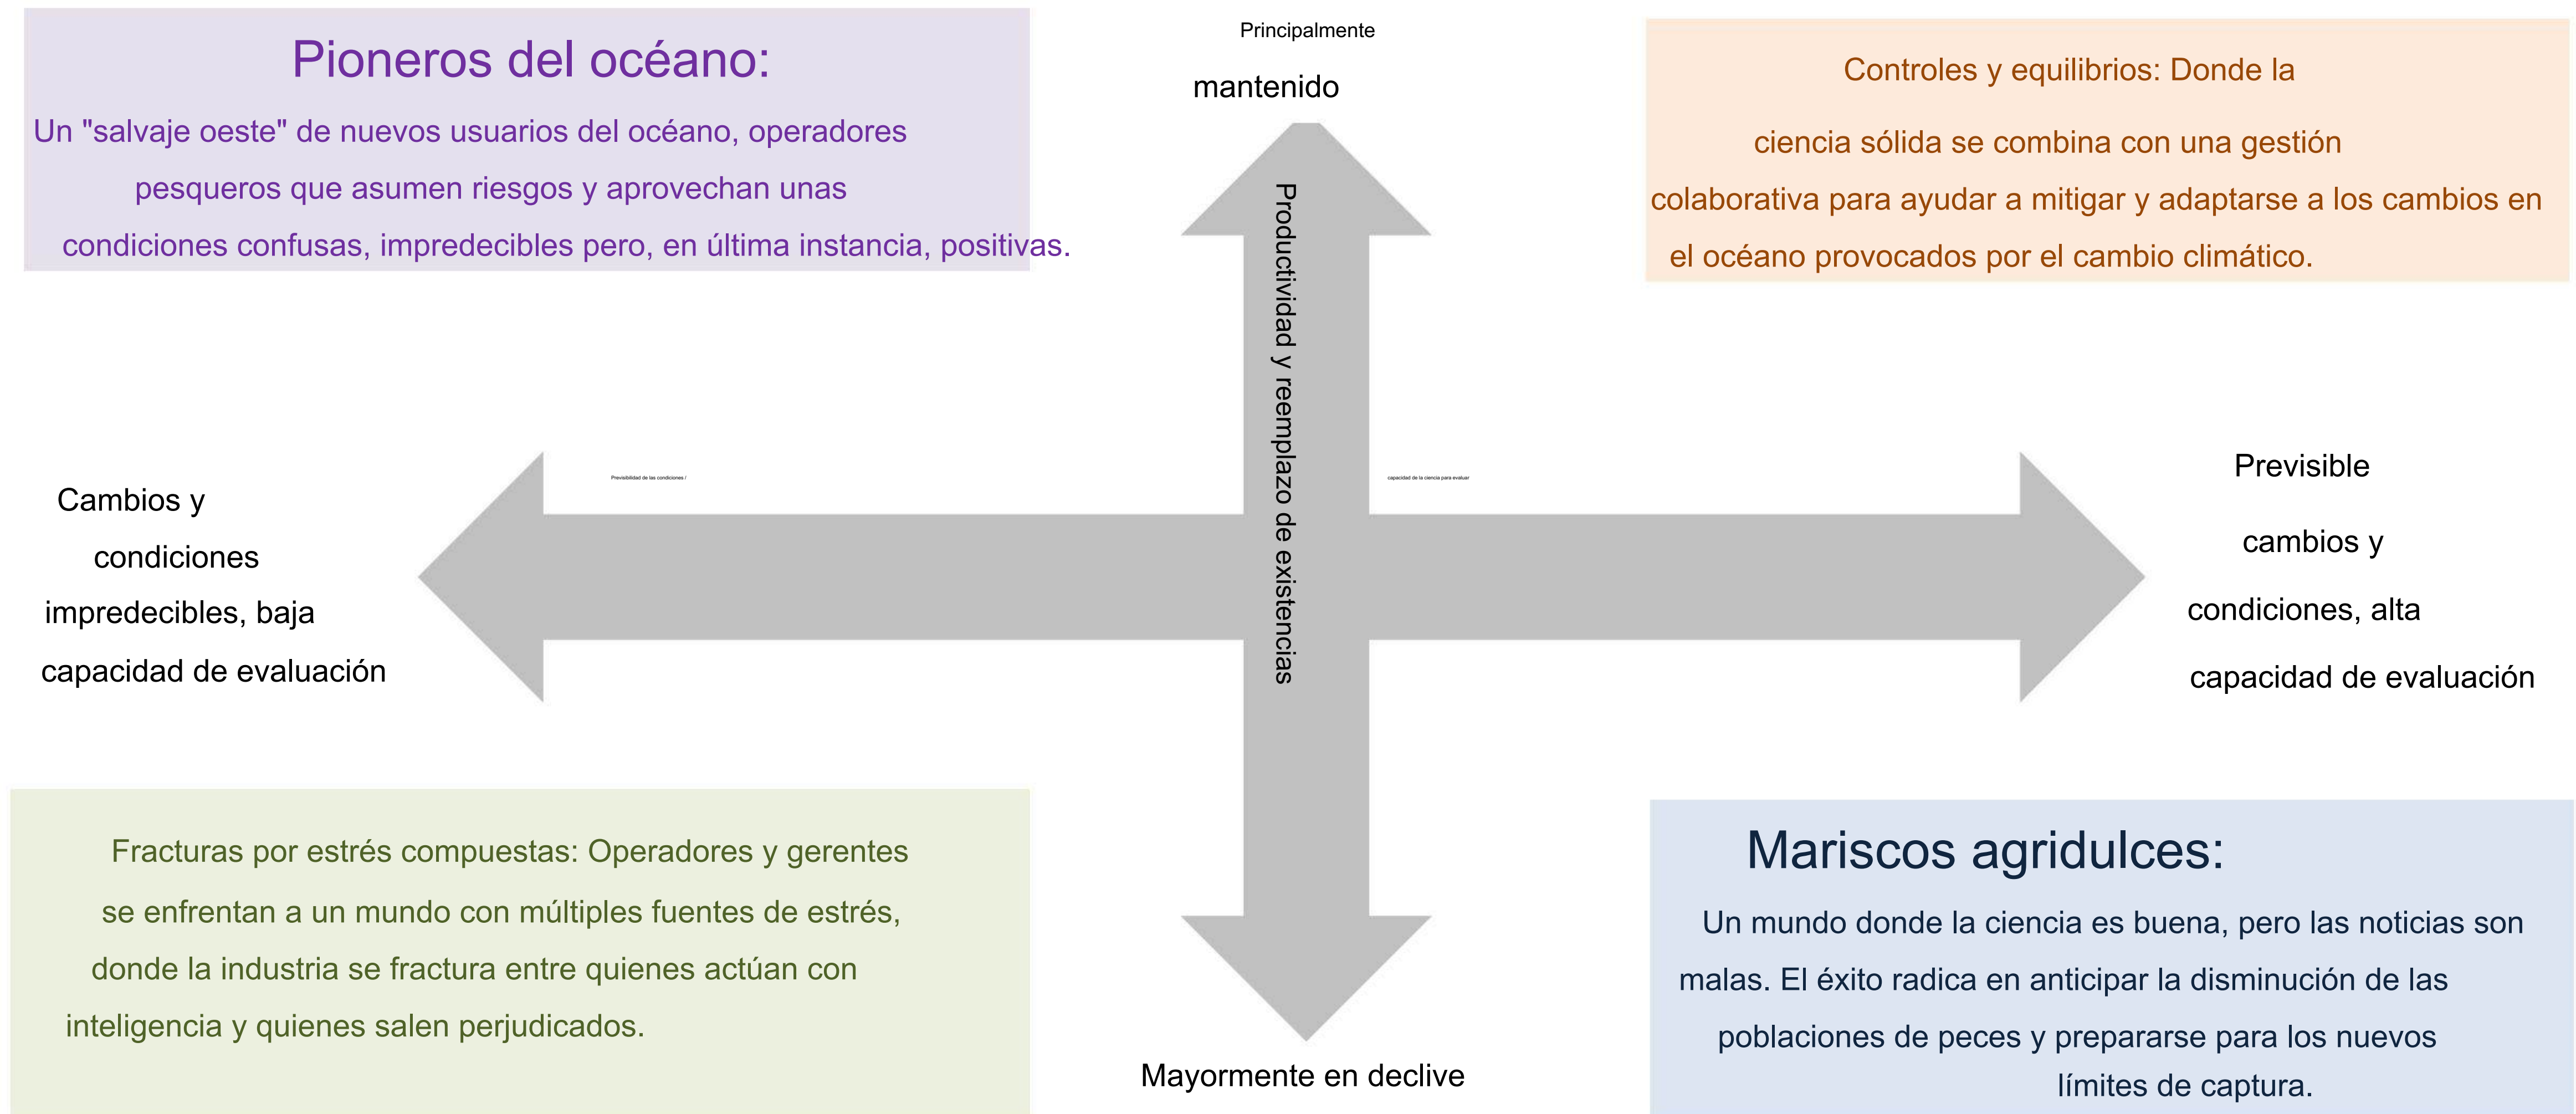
Pioneros del océano:

Un "salvaje oeste" de nuevos usuarios del océano, operadores pesqueros que asumen riesgos y aprovechan unas condiciones confusas, impredecibles pero, en última instancia, positivas.

Principalmente

mantenido

Controles y equilibrios: Donde la ciencia sólida se combina con una gestión colaborativa para ayudar a mitigar y adaptarse a los cambios en el océano provocados por el cambio climático.

Productividad y reemplazo de existencias

Previsibilidad de las condiciones /

capacidad de la ciencia para evaluar

Cambios y condiciones impredecibles, baja capacidad de evaluación

Previsible cambios y condiciones, alta capacidad de evaluación

Fracturas por estrés compuestas: Operadores y gerentes se enfrentan a un mundo con múltiples fuentes de estrés, donde la industria se fractura entre quienes actúan con inteligencia y quienes salen perjudicados.

Mariscos agridulces:

Un mundo donde la ciencia es buena, pero las noticias son malas. El éxito radica en anticipar la disminución de las poblaciones de peces y prepararse para los nuevos límites de captura.

Mayormente en declive